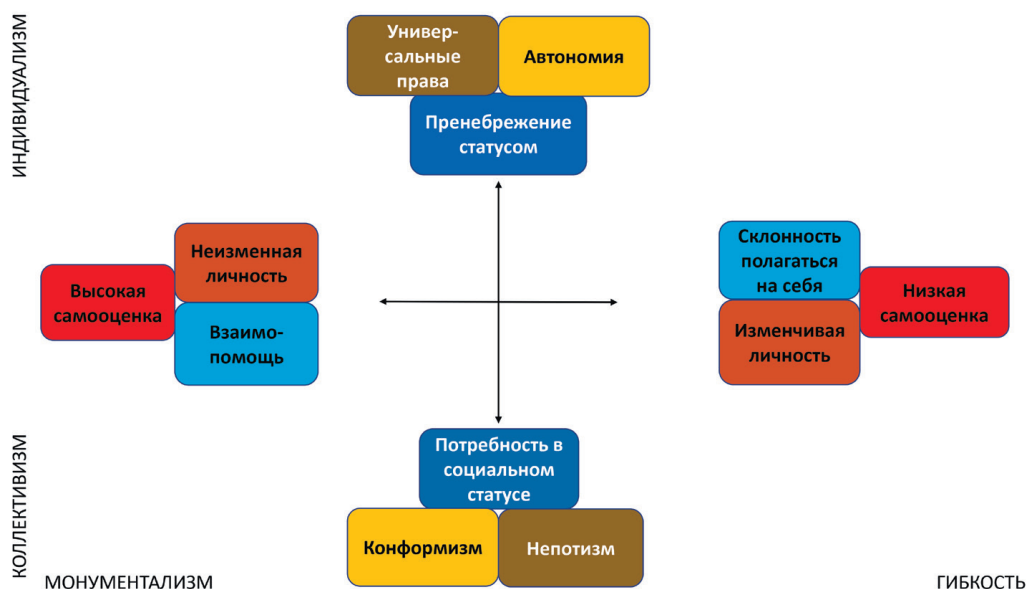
ИНДИВИДУАЛИЗМ

Универсальные права

Автономия

Пренебрежение статусом

Неизменная личность

Высокая самооценка

Взаимопомощь

Склонность полагаться на себя

Низкая самооценка

Изменчивая личность

Потребность в социальном статусе

Конформизм

Непотизм

КОЛЛЕКТИВИЗМ

МОНУМЕНТАЛИЗМ

ГИБКОСТЬ